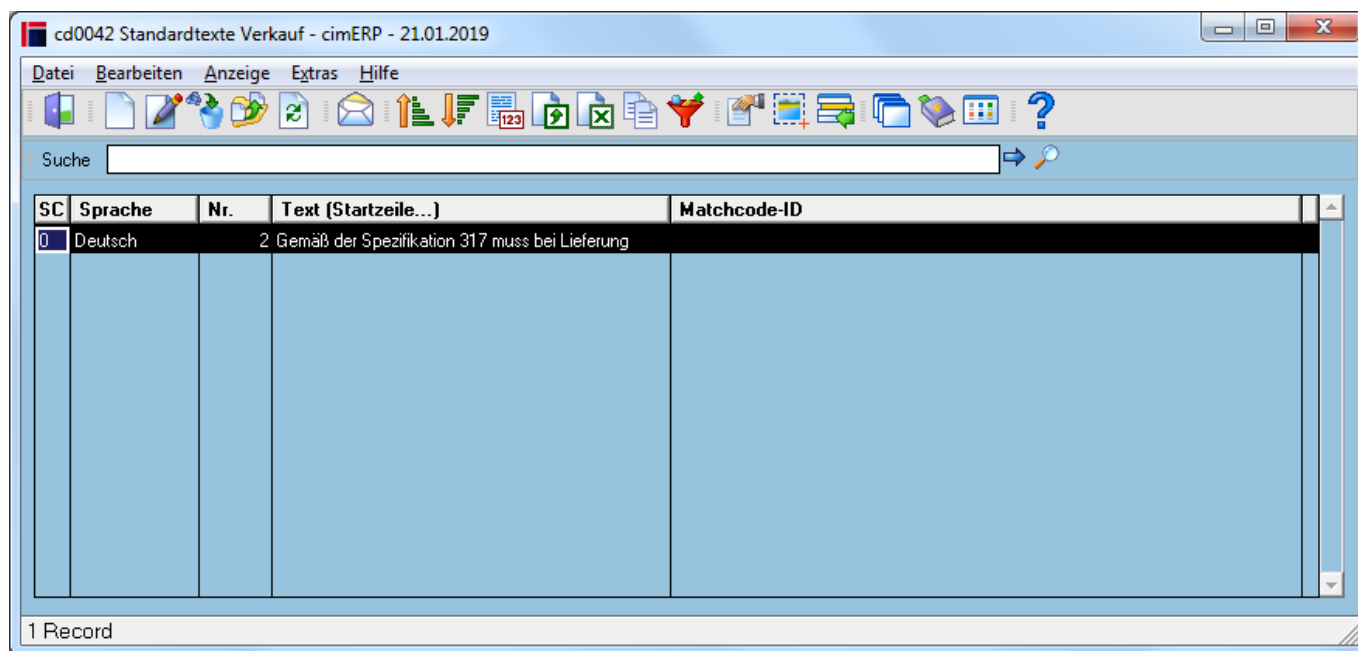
cd0042 Standardtexte Verkauf - cimERP - 21.01.2019

Datei Bearbeiten Anzeige Extras Hilfe

Suche

| SC | Sprache | Nr. | Text (Startzeile...) | Matchcode-ID |
|---|---|---|---|---|
| 0 | Deutsch | 2 | Gemäß der Spezifikation 317 muss bei Lieferung | |

1 Record